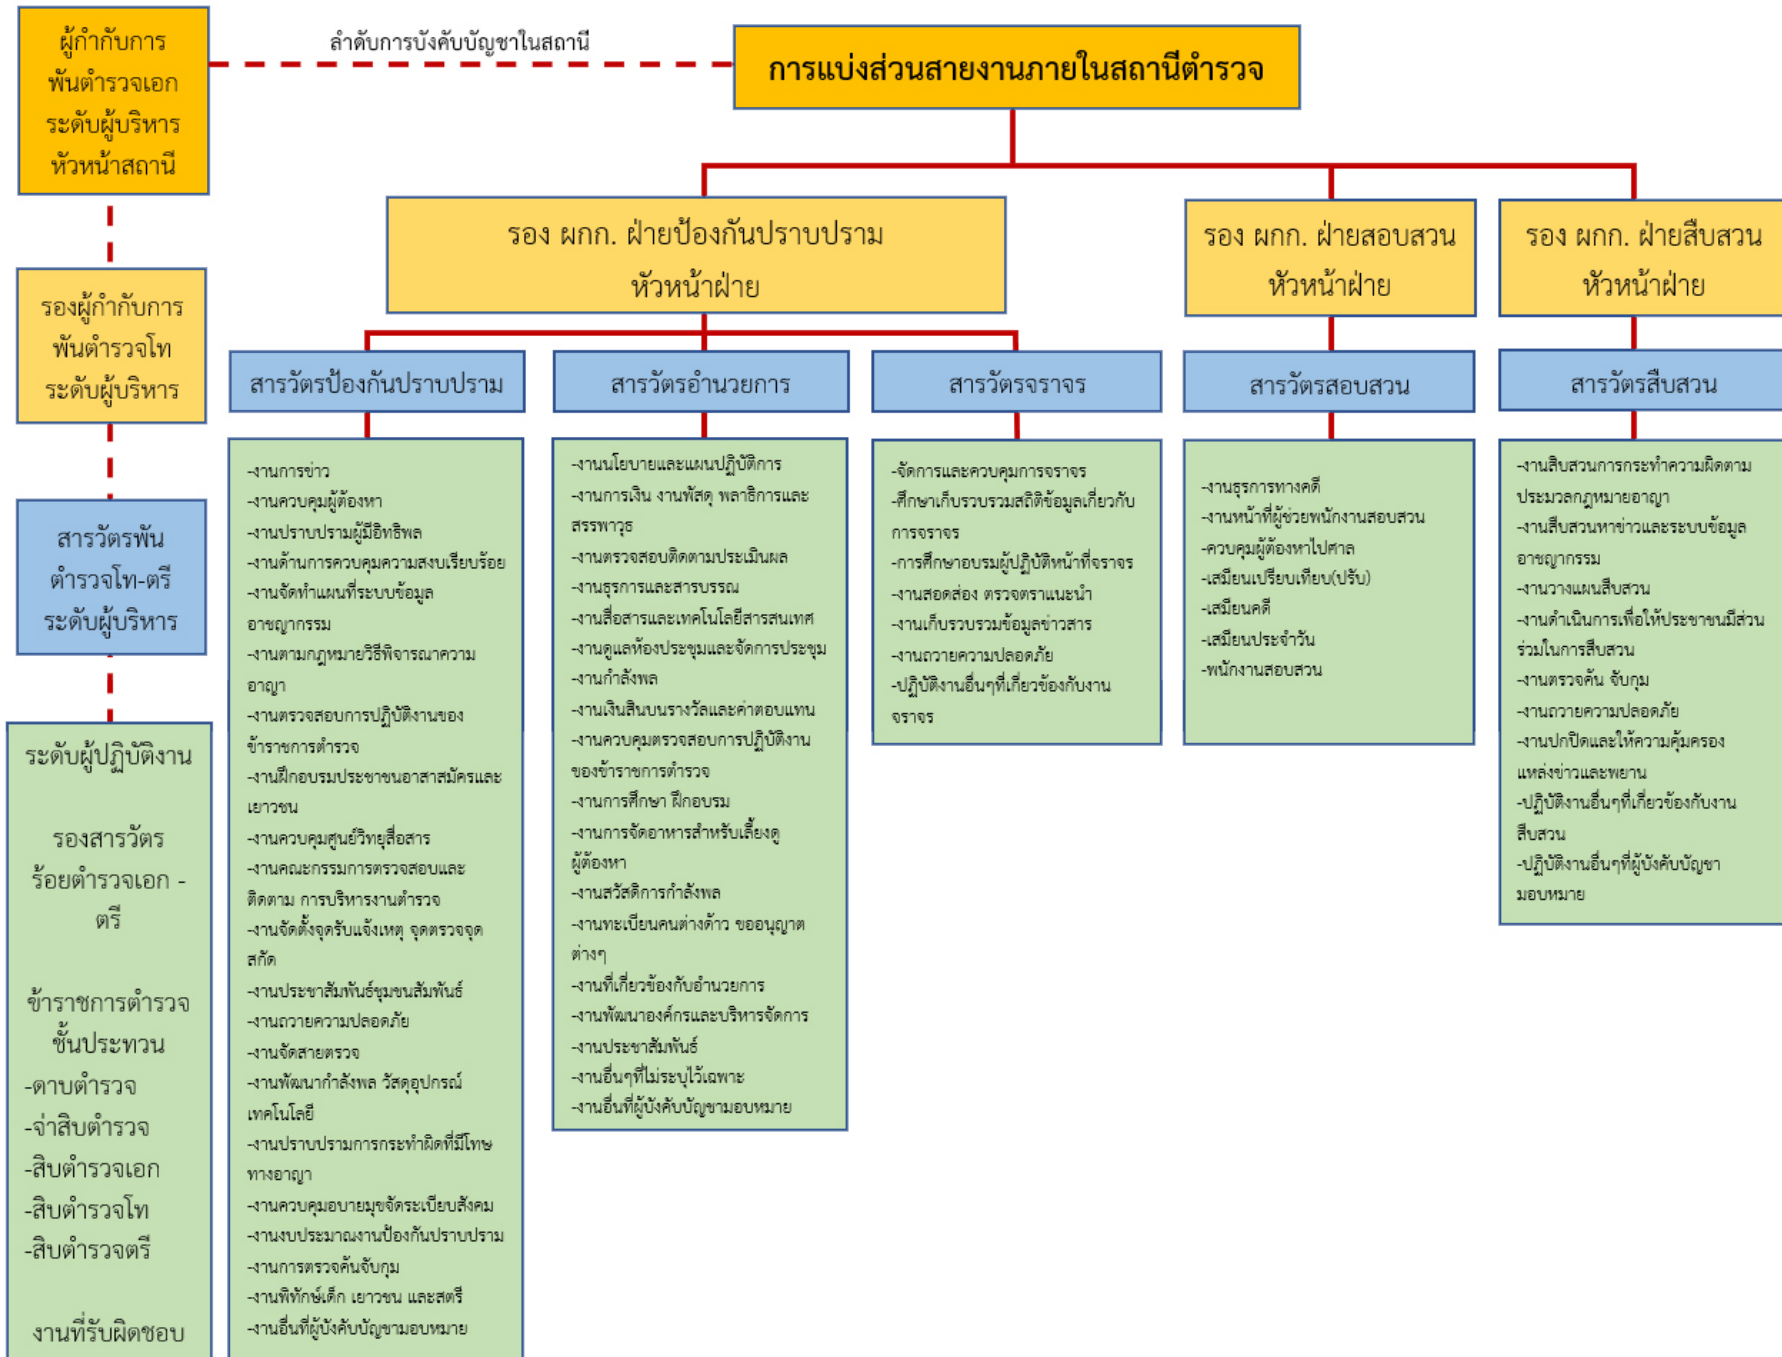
ผู้กำกับการ พันตำรวจเอก ระดับผู้บริหาร หัวหน้าสถานี

ลำดับการบังคับบัญชาในสถานี

การแบ่งส่วนสายงานภายในสถานีตำรวจ

รองผู้กำกับการ พันตำรวจโท ระดับผู้บริหาร

สารวัตรพัน ตำรวจโท-ตรี ระดับผู้บริหาร

ระดับผู้ปฏิบัติงาน

รองสารวัตร ร้อยตำรวจเอก - ตรี

ข้าราชการตำรวจ ชั้นประทวน
-ดาบตำรวจ
-จ่าสิบตำรวจ
-สิบตำรวจเอก
-สิบตำรวจโท
-สิบตำรวจตรี

งานที่รับผิดชอบ

รอง ผกก. ฝ่ายป้องกันปราบปราม หัวหน้าฝ่าย

รอง ผกก. ฝ่ายสอบสวน หัวหน้าฝ่าย

รอง ผกก. ฝ่ายสืบสวน หัวหน้าฝ่าย

สารวัตรป้องกันปราบปราม

-งานการข่าว
-งานควบคุมผู้ต้องหา
-งานปราบปรามผู้มีอิทธิพล
-งานด้านการควบคุมความสงบเรียบร้อย
-งานจัดทำแผนที่ระบบข้อมูลอาชญากรรม
-งานตามกฎหมายวิธีพิจารณาความอาญา
-งานตรวจสอบการปฏิบัติงานของข้าราชการตำรวจ
-งานฝึกอบรมประชาชนอาสาสมัครและเยาวชน
-งานควบคุมศูนย์วิทยุสื่อสาร
-งานคณะกรรมการตรวจสอบและติดตาม การบริหารงานตำรวจ
-งานจัดตั้งจุดรับแจ้งเหตุ จุดตรวจจุดสกัด
-งานประชาสัมพันธ์ชุมชนสัมพันธ์
-งานถวายความปลอดภัย
-งานจัดสายตรวจ
-งานพัฒนากำลังพล วัสดุอุปกรณ์เทคโนโลยี
-งานปราบปรามการกระทำผิดที่มีโทษทางอาญา
-งานควบคุมอบายมุขจัดระเบียบสังคม
-งานงบประมาณงานป้องกันปราบปราม
-งานการตรวจค้นจับกุม
-งานพิทักษ์เด็ก เยาวชน และสตรี
-งานอื่นที่ผู้บังคับบัญชามอบหมาย

สารวัตรอำนวยการ

-งานนโยบายและแผนปฏิบัติการ
-งานการเงิน งานพัสดุ พลาธิการและสรรพาวุธ
-งานตรวจสอบติดตามประเมินผล
-งานธุรการและสารบรรณ
-งานสื่อสารและเทคโนโลยีสารสนเทศ
-งานดูแลห้องประชุมและจัดการประชุม
-งานกำลังพล
-งานเงินสินบนรางวัลและค่าตอบแทน
-งานควบคุมตรวจสอบการปฏิบัติงานของข้าราชการตำรวจ
-งานการศึกษา ฝึกอบรม
-งานการจัดอาหารสำหรับเลี้ยงดูผู้ต้องหา
-งานสวัสดิการกำลังพล
-งานทะเบียนคนต่างด้าว ขออนุญาตต่างๆ
-งานที่เกี่ยวข้องกับอำนวยการ
-งานพัฒนาองค์กรและบริหารจัดการ
-งานประชาสัมพันธ์
-งานอื่นๆที่ไม่ระบุไว้เฉพาะ
-งานอื่นที่ผู้บังคับบัญชามอบหมาย

สารวัตรจราจร

-จัดการและควบคุมการจราจร
-ศึกษาเก็บรวบรวมสถิติข้อมูลเกี่ยวกับการจราจร
-การศึกษาอบรมผู้ปฏิบัติหน้าที่จราจร
-งานสอดส่อง ตรวจตราแนะนำ
-งานเก็บรวบรวมข้อมูลข่าวสาร
-งานถวายความปลอดภัย
-ปฏิบัติงานอื่นๆที่เกี่ยวข้องกับงานจราจร

สารวัตรสอบสวน

-งานธุรการทางคดี
-งานหน้าที่ผู้ช่วยพนักงานสอบสวน
-ควบคุมผู้ต้องหาไปศาล
-เสมียนเปรียบเทียบ(ปรับ)
-เสมียนคดี
-เสมียนประจำวัน
-พนักงานสอบสวน

สารวัตรสืบสวน

-งานสืบสวนการกระทำความผิดตามประมวลกฎหมายอาญา
-งานสืบสวนหาข่าวและระบบข้อมูลอาชญากรรม
-งานวางแผนสืบสวน
-งานดำเนินการเพื่อให้ประชาชนมีส่วนร่วมในการสืบสวน
-งานตรวจค้น จับกุม
-งานถวายความปลอดภัย
-งานปกปิดและให้ความคุ้มครองแหล่งข่าวและพยาน
-ปฏิบัติงานอื่นๆที่เกี่ยวข้องกับงานสืบสวน
-ปฏิบัติงานอื่นๆที่ผู้บังคับบัญชามอบหมาย